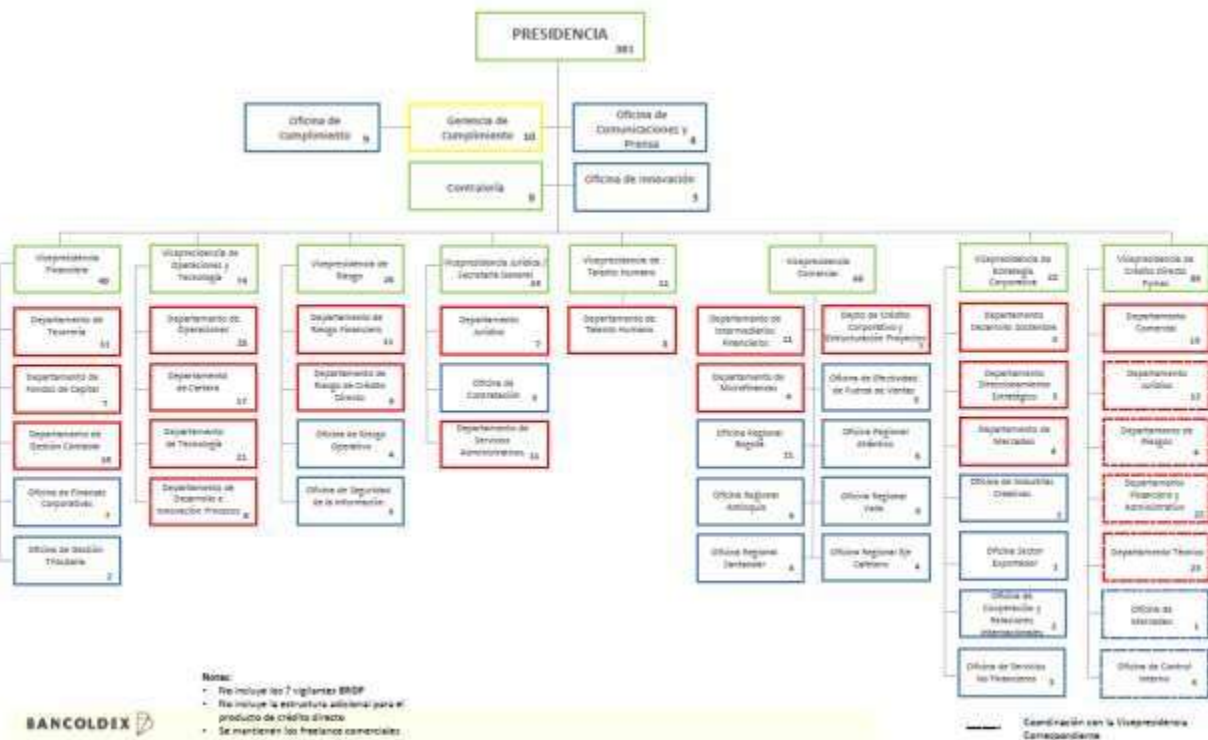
PRESIDENCIA 381

Oficina de Cumplimiento 9

Gerencia de Cumplimiento 10

Oficina de Comunicaciones y Prensa 4

Contraloría 9

Oficina de Innovación 5

Vicepresidencia Financiera 40

Departamento de Tesorería 11

Departamento de Fondos de Capital 7

Departamento de Gestión Contable 16

Oficina de Finanzas Corporativas 4

Oficina de Gestión Tributaria 2

Vicepresidencia de Operaciones y Tecnología 74

Departamento de Operaciones 26

Departamento de Cartera 17

Departamento de Tecnología 21

Departamento de Desarrollo e Innovación Procesos 8

Vicepresidencia de Riesgo 26

Departamento de Riesgo Financiero 11

Departamento de Riesgo de Crédito Directo 9

Oficina de Riesgo Operativo 4

Oficina de Seguridad de la Información 4

Vicepresidencia Jurídica / Secretaría General 24

Departamento Jurídico 7

Oficina de Contratación 5

Departamento de Servicios Administrativos 11

Vicepresidencia de Talento Humano 11

Departamento de Talento Humano 8

Vicepresidencia Comercial 66

Departamento de Intermediarios Financieros 11

Departamento de Microfinanzas 4

Oficina Regional Bogotá 11

Oficina Regional Antioquia 6

Oficina Regional Santander 4

Depto de Crédito Corporativo y Estructuración Proyectos 7

Oficina de Efectividad de Fuerza de Ventas 5

Oficina Regional Atlántico 6

Oficina Regional Valle 6

Oficina Regional Eje Cafetero 4

Vicepresidencia de Estrategia Corporativa 22

Departamento Desarrollo Sostenible 4

Departamento Direccionamiento Estratégico 3

Departamento de Mercadeo 4

Oficina de Industrias Creativas 1

Oficina Sector Exportador 3

Oficina de Cooperación y Relaciones Internacionales 2

Oficina de Servicios No Financieros 3

Vicepresidencia de Crédito Directo Pymes 89

Departamento Comercial 19

Departamento Jurídico 12

Departamento de Riesgo 6

Departamento Financiero y Administrativo 22

Departamento Técnico 23

Oficina de Mercadeo 1

Oficina de Control Interno 4

Notas:
• No incluye los 7 vigilantes BRDP
• No incluye la estructura adicional para el producto de crédito directo
• Se mantienen los freelance comerciales

BANCOLDEX

Coordinación con la Vicepresidencia Correspondiente